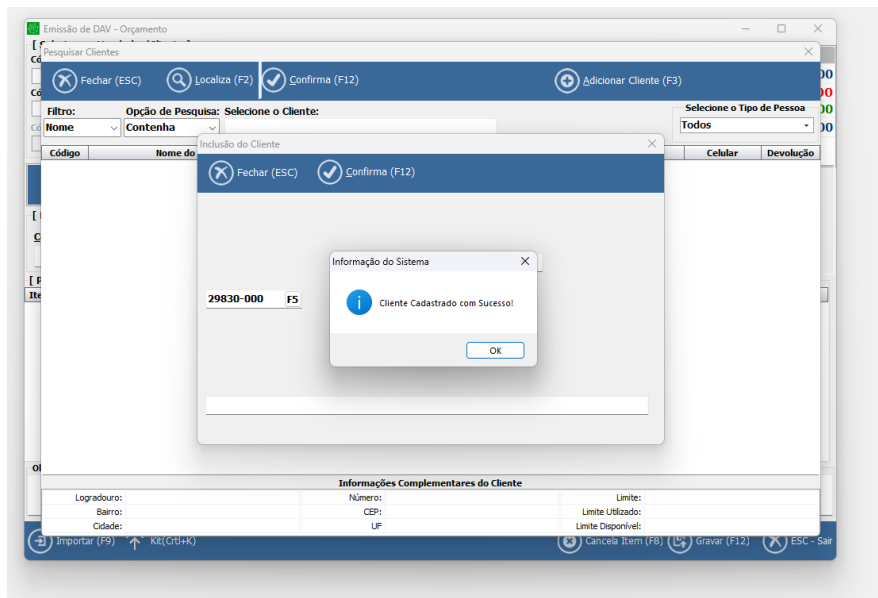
Emissão de DAV - Orçamento

Pesquisar Clientes

Fechar (ESC)  Localiza (F2)  Confirma (F12)  Adicionar Cliente (F3)

Filtro: Nome
Opção de Pesquisa: Contenha
Selecione o Cliente:
Selecione o Tipo de Pessoa: Todos

| Código | Nome do | Celular | Devolução |
|---|---|---|---|

Inclusão do Cliente

Fechar (ESC)  Confirma (F12)

29830-000 F5

Informação do Sistema

Cliente Cadastrado com Sucesso!

OK

Informações Complementares do Cliente

| Logradouro: | Número: | Limite: |
|---|---|---|
| Bairro: | CEP: | Limite Utilizado: |
| Cidade: | UF | Limite Disponível: |

Importar (F9)  Kit(Crtl+K)  Cancela Item (F8)  Gravar (F12)  ESC - Sair